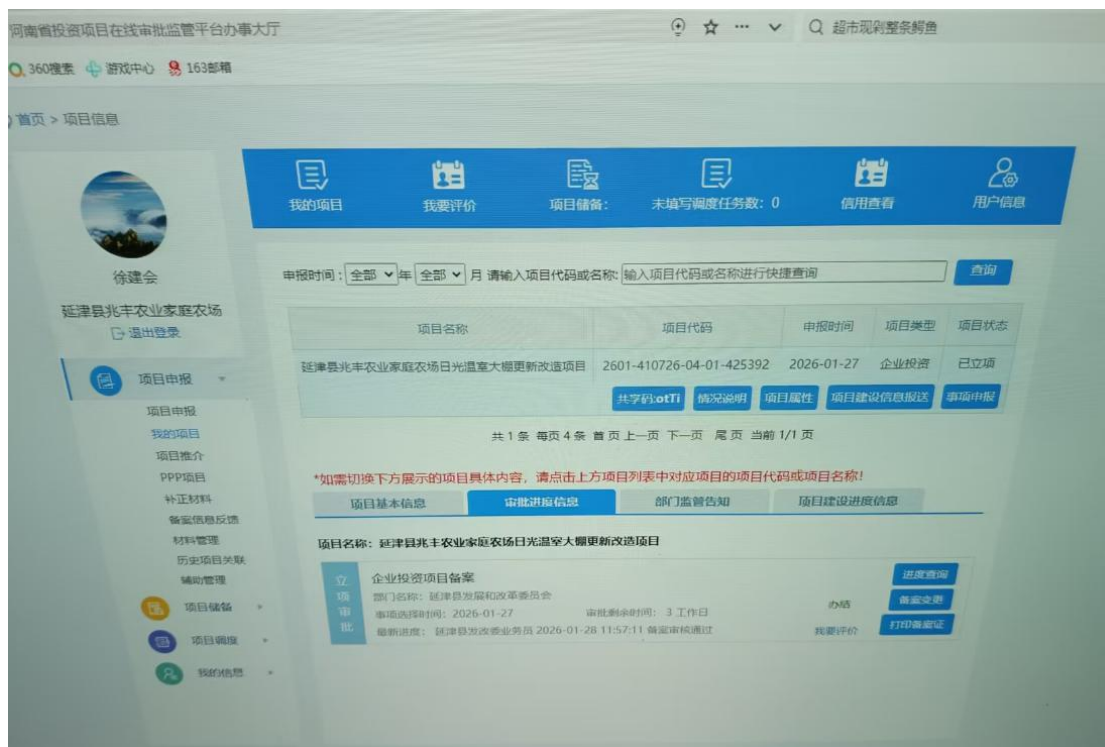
河南省投资项目在线审批监管平台办事大厅

超市现剁整条鲟鱼

360搜索 游戏中心 163邮箱

首页 > 项目信息

我的项目 我要评价 项目储备: 未填写调度任务数: 0 信用查看 用户信息

徐建会

延津县兆丰农业家庭农场

退出登录

项目申报

项目申报
我的项目
项目推介
PPP项目
补正材料
备案信息反馈
材料管理
历史项目关联
辅助管理

项目储备

项目调度

我的信息

申报时间: 全部 年 全部 月 请输入项目代码或名称: 输入项目代码或名称进行快捷查询 查询

| 项目名称 | 项目代码 | 申报时间 | 项目类型 | 项目状态 |
|---|---|---|---|---|
| 延津县兆丰农业家庭农场日光温室大棚更新改造项目 | 2601-410726-04-01-425392 | 2026-01-27 | 企业投资 | 已立项 |

共享码:otTi 情况说明 项目属性 项目建设信息报送 事项申报

共 1 条 每页 4 条 首 页 上一页 下一页 尾 页 当前 1/1 页

*如需切换下方展示的项目具体内容，请点击上方项目列表中对应项目的项目代码或项目名称!

项目基本信息 审批进度信息 部门监管告知 项目建设进度信息

项目名称: 延津县兆丰农业家庭农场日光温室大棚更新改造项目

立项审批

企业投资项目备案
部门名称: 延津县发展和改革委员会
事项选择时间: 2026-01-27 审批剩余时间: 3 工作日
最新进度: 延津县发改委业务员 2026-01-28 11:57:11 备案审核通过

办结

我要评价

进度查询
备案变更
打印备案证